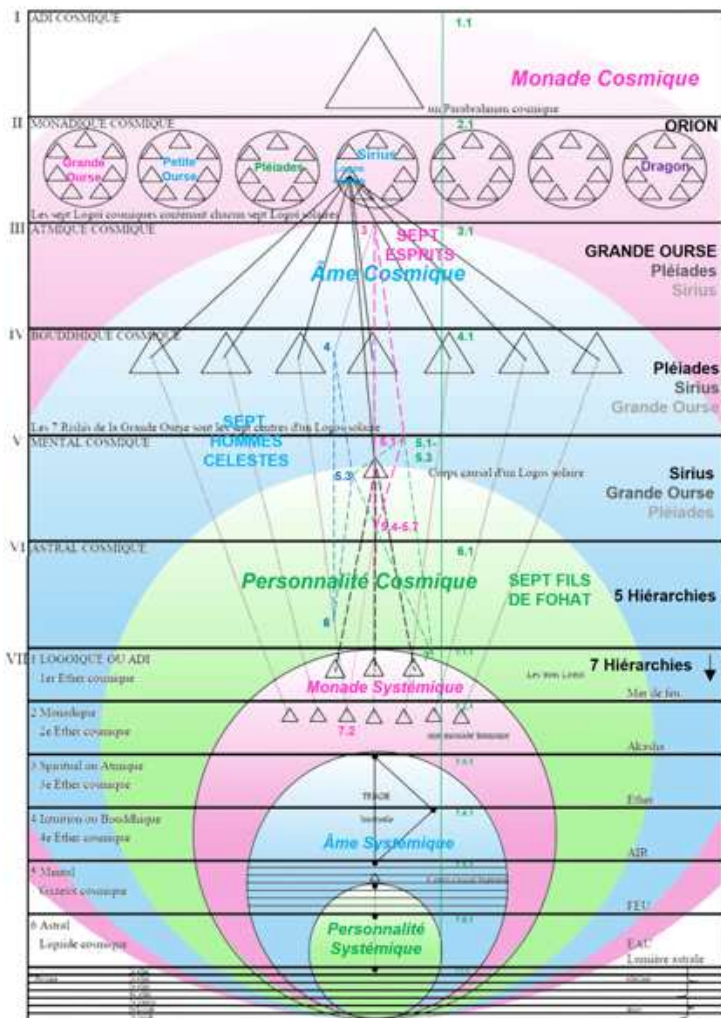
I ADI COSMIQUE

1.1

Monade Cosmique

ou Parabrahman cosmique

II MONADIQUE COSMIQUE

2.1

ORION

Grande Ourse

Petite Ourse

Pléiades

Sirius

Dragon

Les sept Logoi cosmiques contenant chacun sept Logoi solaires

III ATMIQUE COSMIQUE

3

SEPT ESPRITS

3.1

GRANDE OURSE

Pléiades

Sirius

Âme Cosmique

IV BOUDDHIQUE COSMIQUE

4

4.1

Pléiades

Sirius

Grande Ourse

Les 7 Rishis de la Grande Ourse sont les sept centres d'un Logos solaire

V MENTAL COSMIQUE

SEPT HOMMES CELESTES

5.1

5.1-5.3

5.3

Corps causal d'un Logos solaire

Sirius

Grande Ourse

Pléiades

5.4-5.7

VI ASTRAL COSMIQUE

6.1

Personnalité Cosmique

SEPT FILS DE FOHAT

5 Hiérarchies

6

VII 1 LOGOIQUE OU ADI

1er Ether cosmique

Monade Systémique

7 Hiérarchies

Les trois Logoi

Mer de feu

2 Monadique

2e Ether cosmique

7.2

Akasha

3 Spirituel ou Atmique

3e Ether cosmique

TRIADE

Ether

4 Intuition ou Bouddhique

4e Ether cosmique

Âme Systémique

AIR

5 Mental

Gazeux cosmique

FEU

6 Astral

Liquide cosmique

Personnalité Systémique

EAU

Lumière astrale

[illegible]